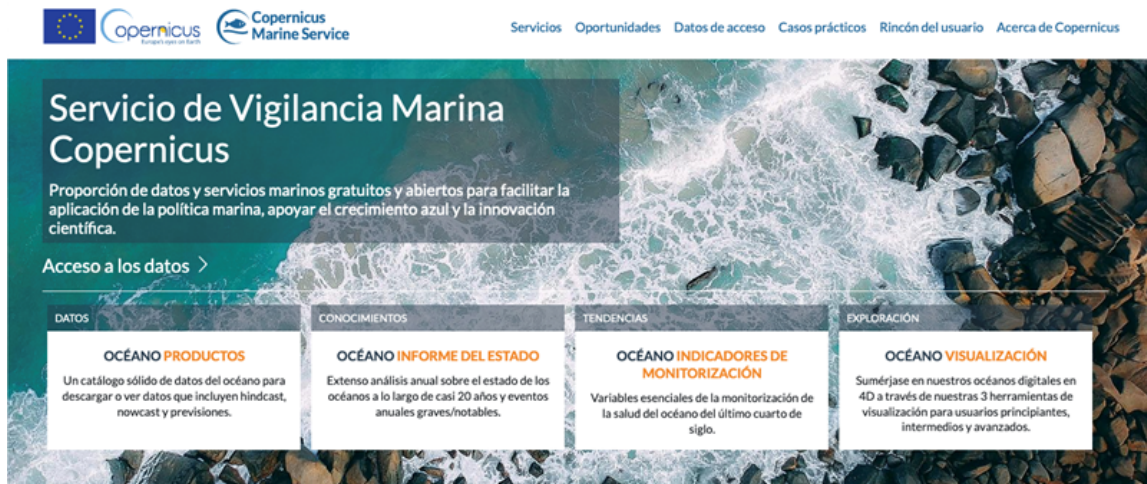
Copernicus Europe's eyes on Earth

Copernicus Marine Service

Servicios Oportunidades Datos de acceso Casos prácticos Rincón del usuario Acerca de Copernicus

Servicio de Vigilancia Marina Copernicus

Proporción de datos y servicios marinos gratuitos y abiertos para facilitar la aplicación de la política marina, apoyar el crecimiento azul y la innovación científica.

Acceso a los datos >

DATOS

OCÉANO PRODUCTOS

Un catálogo sólido de datos del océano para descargar o ver datos que incluyen hindcast, nowcast y previsiones.

CONOCIMIENTOS

OCÉANO INFORME DEL ESTADO

Extenso análisis anual sobre el estado de los océanos a lo largo de casi 20 años y eventos anuales graves/notables.

TENDENCIAS

OCÉANO INDICADORES DE MONITORIZACIÓN

Variables esenciales de la monitorización de la salud del océano del último cuarto de siglo.

EXPLORACIÓN

OCÉANO VISUALIZACIÓN

Sumérjase en nuestros océanos digitales en 4D a través de nuestras 3 herramientas de visualización para usuarios principiantes, intermedios y avanzados.